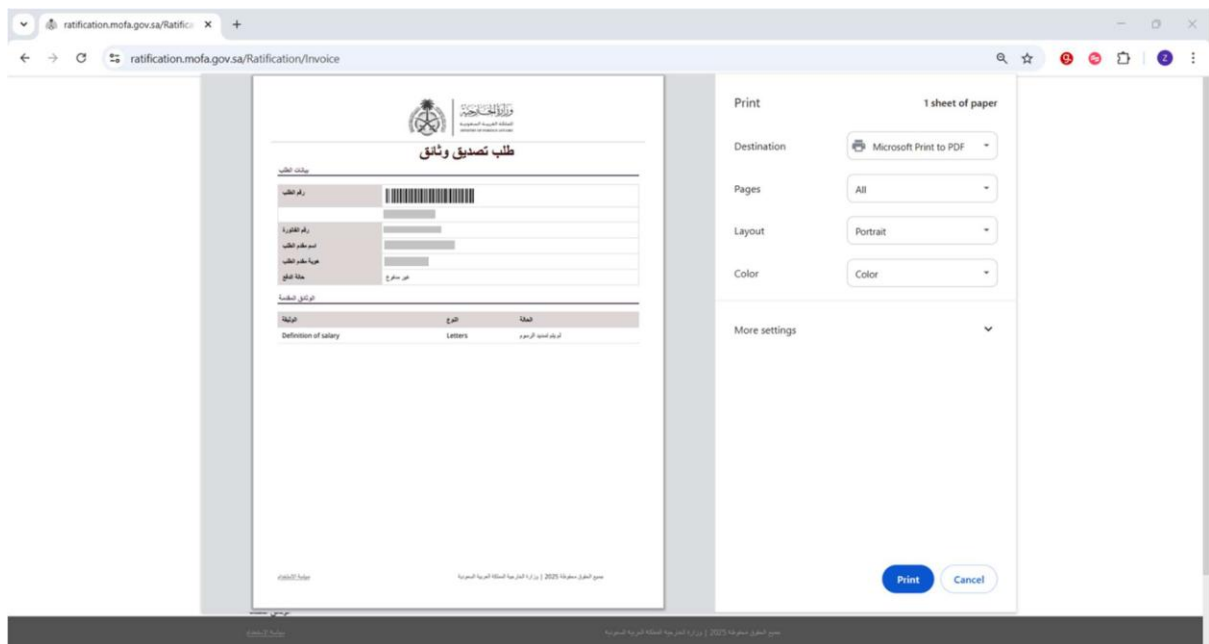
ratification.mofa.gov.sa/Ratifica ×

ratification.mofa.gov.sa/Ratification/Invoice

وزارة الخارجية
المملكة العربية السعودية
MINISTRY OF FOREIGN AFFAIRS

طلب تصديق وثائق

بيانات الطلب

| رقم الطلب | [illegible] |
|---|---|
| | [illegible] |
| رقم الفاتورة | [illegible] |
| اسم مقدم الطلب | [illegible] |
| هوية مقدم الطلب | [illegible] |
| حالة الدفع | غير مدفوع |

الوثائق المقدمة

| الوثيقة | النوع | الحالة |
|---|---|---|
| Definition of salary | Letters | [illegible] |

سياسة الاستخدام

جميع الحقوق محفوظة 2025 | وزارة الخارجية المملكة العربية السعودية

Print
1 sheet of paper

Destination
Microsoft Print to PDF

Pages
All

Layout
Portrait

Color
Color

More settings

Print
Cancel

سياسة الاستخدام

جميع الحقوق محفوظة 2025 | وزارة الخارجية المملكة العربية السعودية